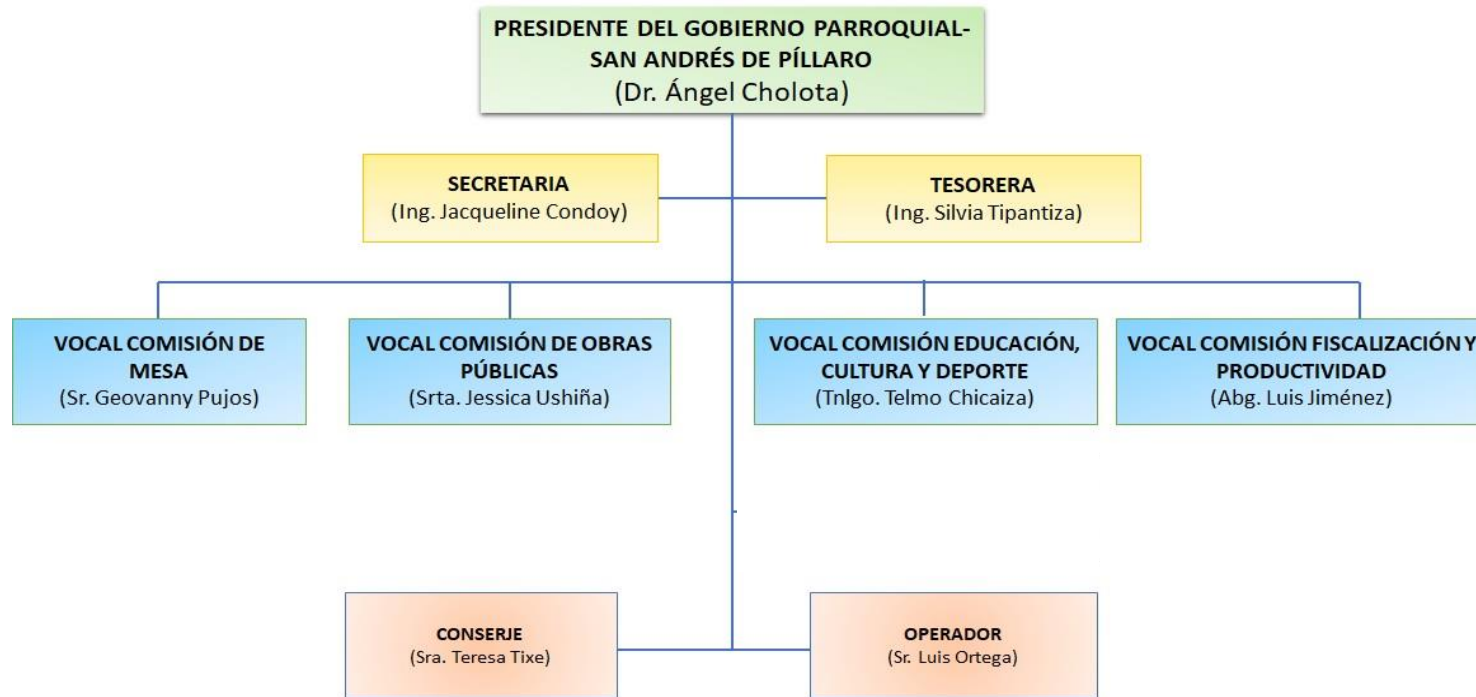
PRESIDENTE DEL GOBIERNO PARROQUIAL- SAN ANDRÉS DE PÍLLARO
(Dr. Ángel Cholota)

SECRETARIA
(Ing. Jacqueline Condoy)

TESORERA
(Ing. Silvia Tipantiza)

VOCAL COMISIÓN DE MESA
(Sr. Geovanny Pujos)

VOCAL COMISIÓN DE OBRAS PÚBLICAS
(Srta. Jessica Ushiña)

VOCAL COMISIÓN EDUCACIÓN, CULTURA Y DEPORTE
(Tnlgo. Telmo Chicaiza)

VOCAL COMISIÓN FISCALIZACIÓN Y PRODUCTIVIDAD
(Abg. Luis Jiménez)

CONSERJE
(Sra. Teresa Tixe)

OPERADOR
(Sr. Luis Ortega)